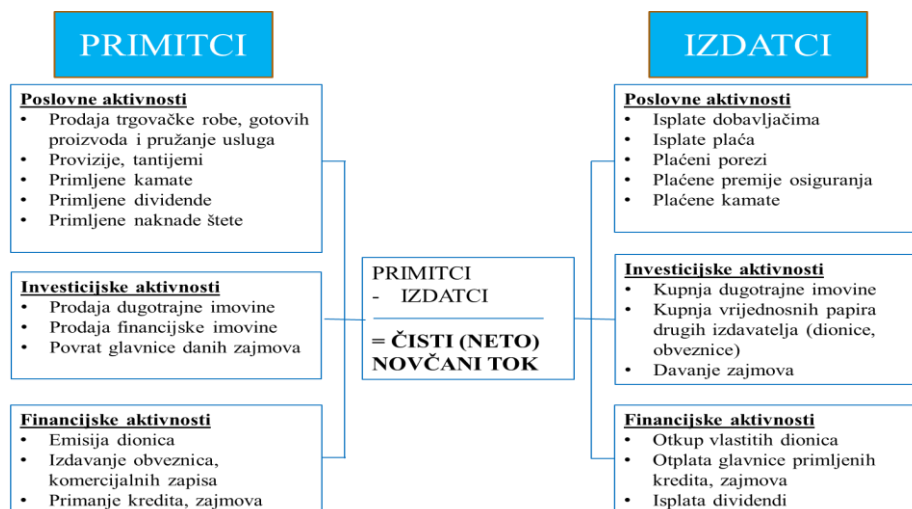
PRIMITCI

Poslovne aktivnosti
- Prodaja trgovačke robe, gotovih proizvoda i pružanje usluga
- Provizije, tantijemi
- Primljene kamate
- Primljene dividende
- Primljene naknade štete

Investicijske aktivnosti
- Prodaja dugotrajne imovine
- Prodaja financijske imovine
- Povrat glavnice danih zajmova

Financijske aktivnosti
- Emisija dionica
- Izdavanje obveznica, komercijalnih zapisa
- Primanje kredita, zajmova

PRIMITCI
- IZDATCI

= ČISTI (NETO) NOVČANI TOK

IZDATCI

Poslovne aktivnosti
- Isplate dobavljačima
- Isplate plaća
- Plaćeni porezi
- Plaćene premije osiguranja
- Plaćene kamate

Investicijske aktivnosti
- Kupnja dugotrajne imovine
- Kupnja vrijednosnih papira drugih izdavatelja (dionice, obveznice)
- Davanje zajmova

Financijske aktivnosti
- Otkup vlastitih dionica
- Otplata glavnice primljenih kredita, zajmova
- Isplata dividendi